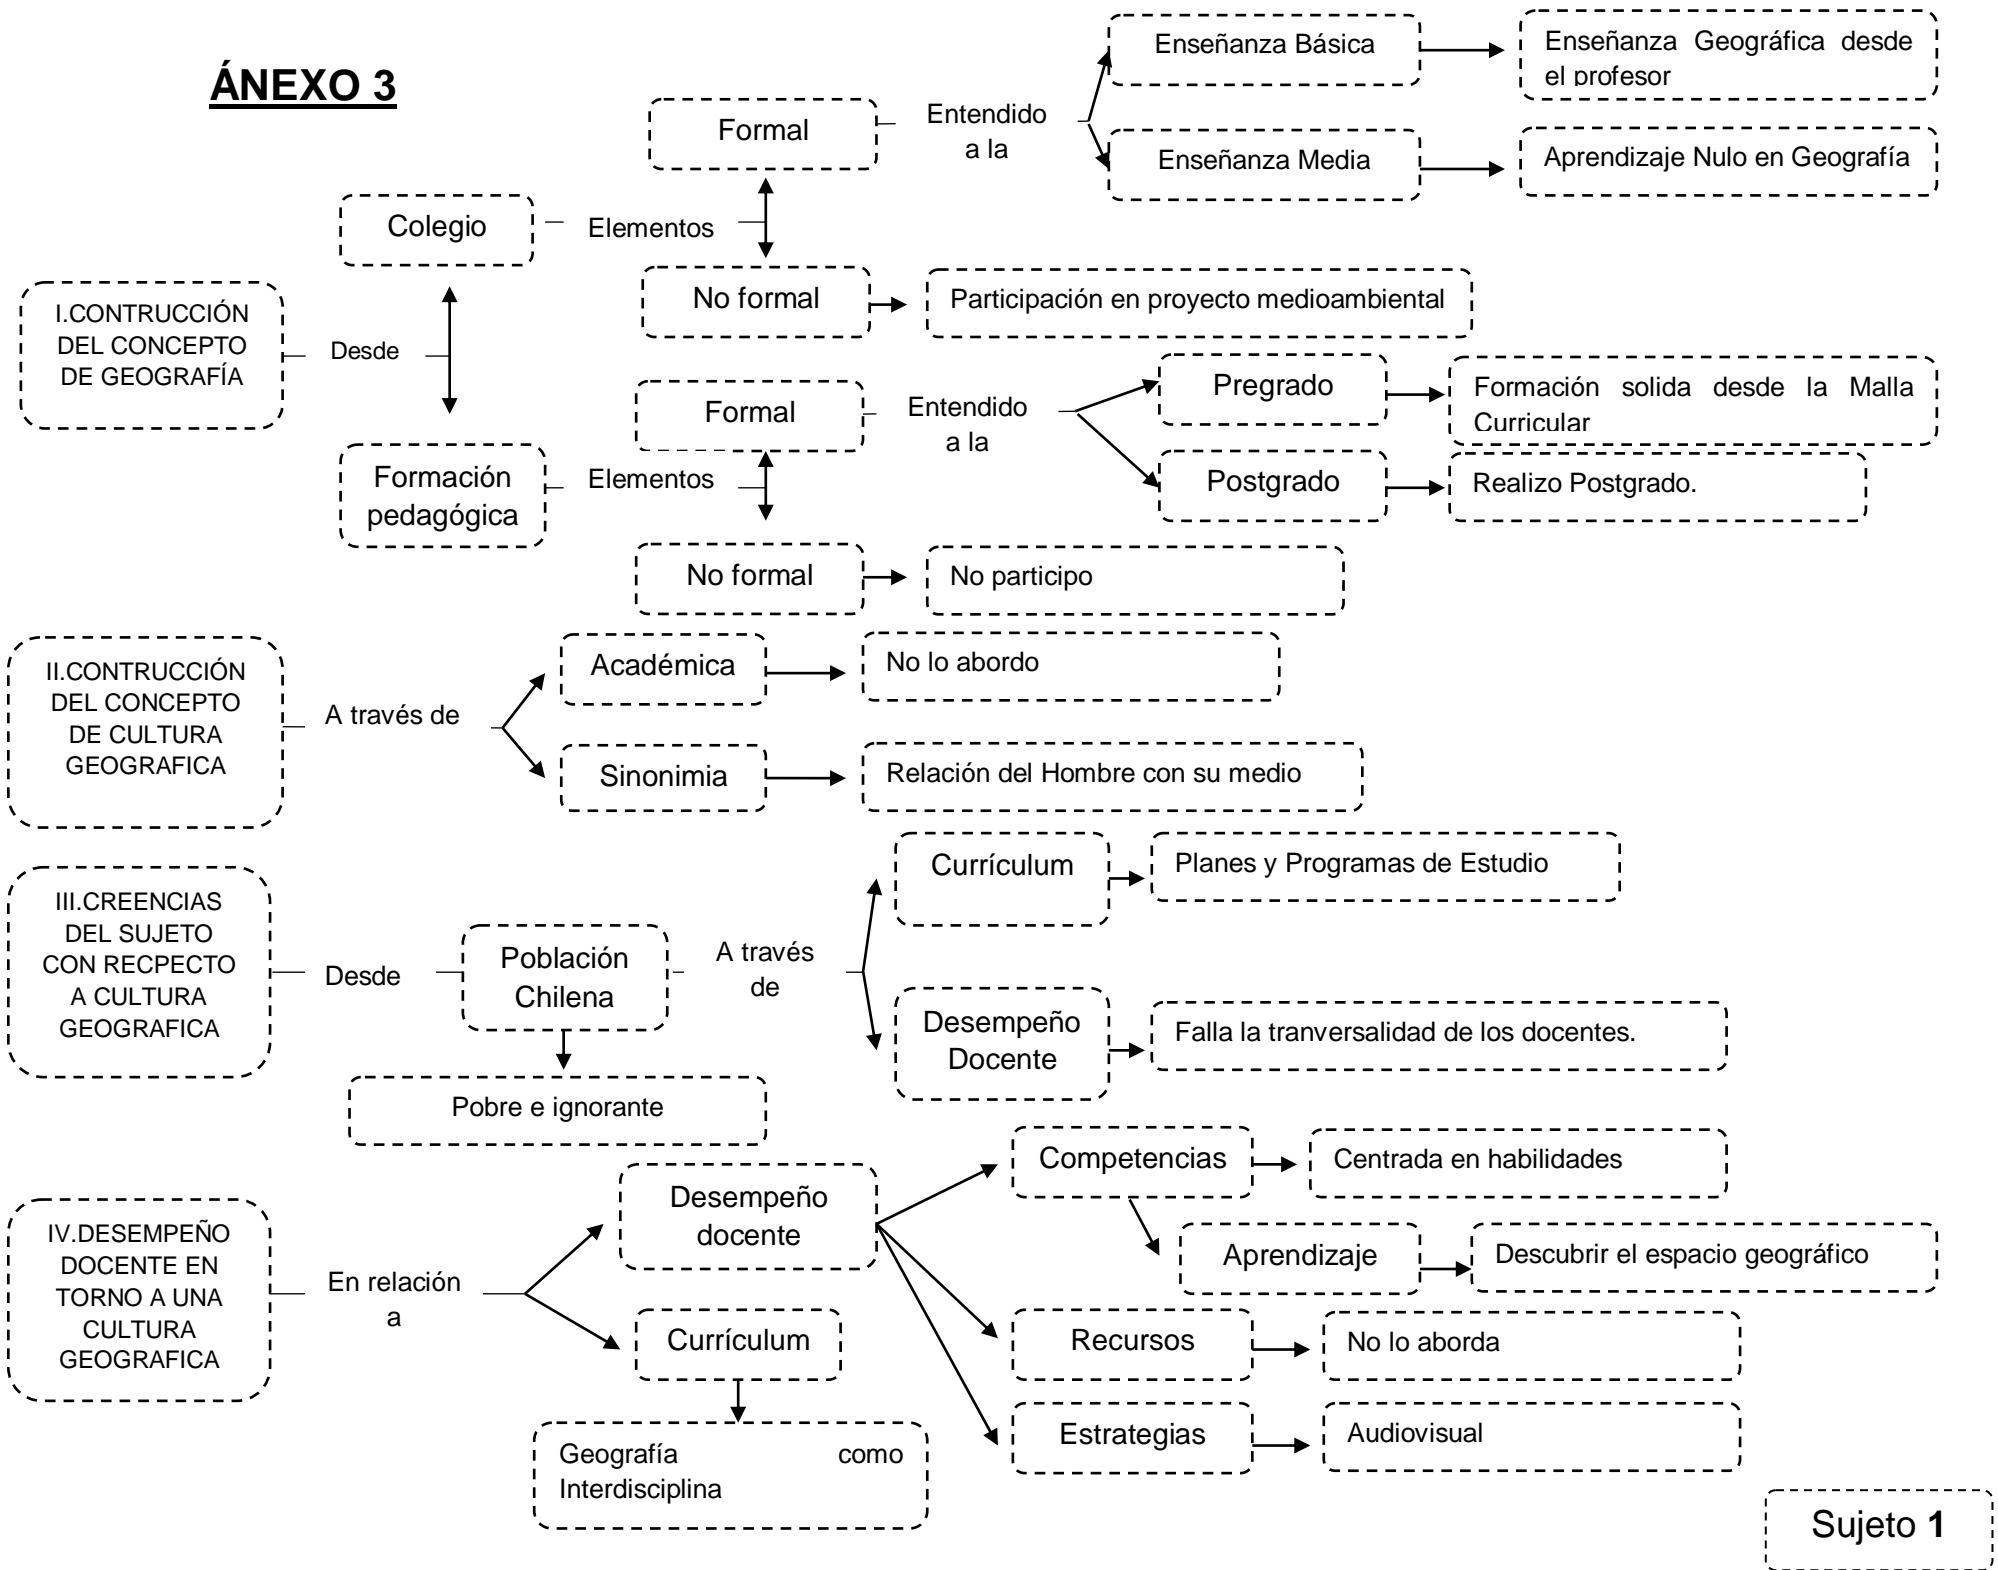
ÁNEXO 3

I.CONTRUCCIÓN DEL CONCEPTO DE GEOGRAFÍA

Desde

Colegio

Elementos

Formal

Entendido a la

Enseñanza Básica

Enseñanza Geográfica desde el profesor

Enseñanza Media

Aprendizaje Nulo en Geografía

No formal

Participación en proyecto medioambiental

Formación pedagógica

Elementos

Formal

Entendido a la

Pregrado

Formación solida desde la Malla Curricular

Postgrado

Realizo Postgrado.

No formal

No participo

II.CONTRUCCIÓN DEL CONCEPTO DE CULTURA GEOGRAFICA

A través de

Académica

No lo abordo

Sinonimia

Relación del Hombre con su medio

III.CREENCIAS DEL SUJETO CON RECPECTO A CULTURA GEOGRAFICA

Desde

Población Chilena

Pobre e ignorante

A través de

Currículum

Planes y Programas de Estudio

Desempeño Docente

Falla la tranversalidad de los docentes.

IV.DESEMPEÑO DOCENTE EN TORNO A UNA CULTURA GEOGRAFICA

En relación a

Desempeño docente

Competencias

Centrada en habilidades

Aprendizaje

Descubrir el espacio geográfico

Recursos

No lo aborda

Estrategias

Audiovisual

Currículum

Geografía como Interdisciplina

Sujeto 1